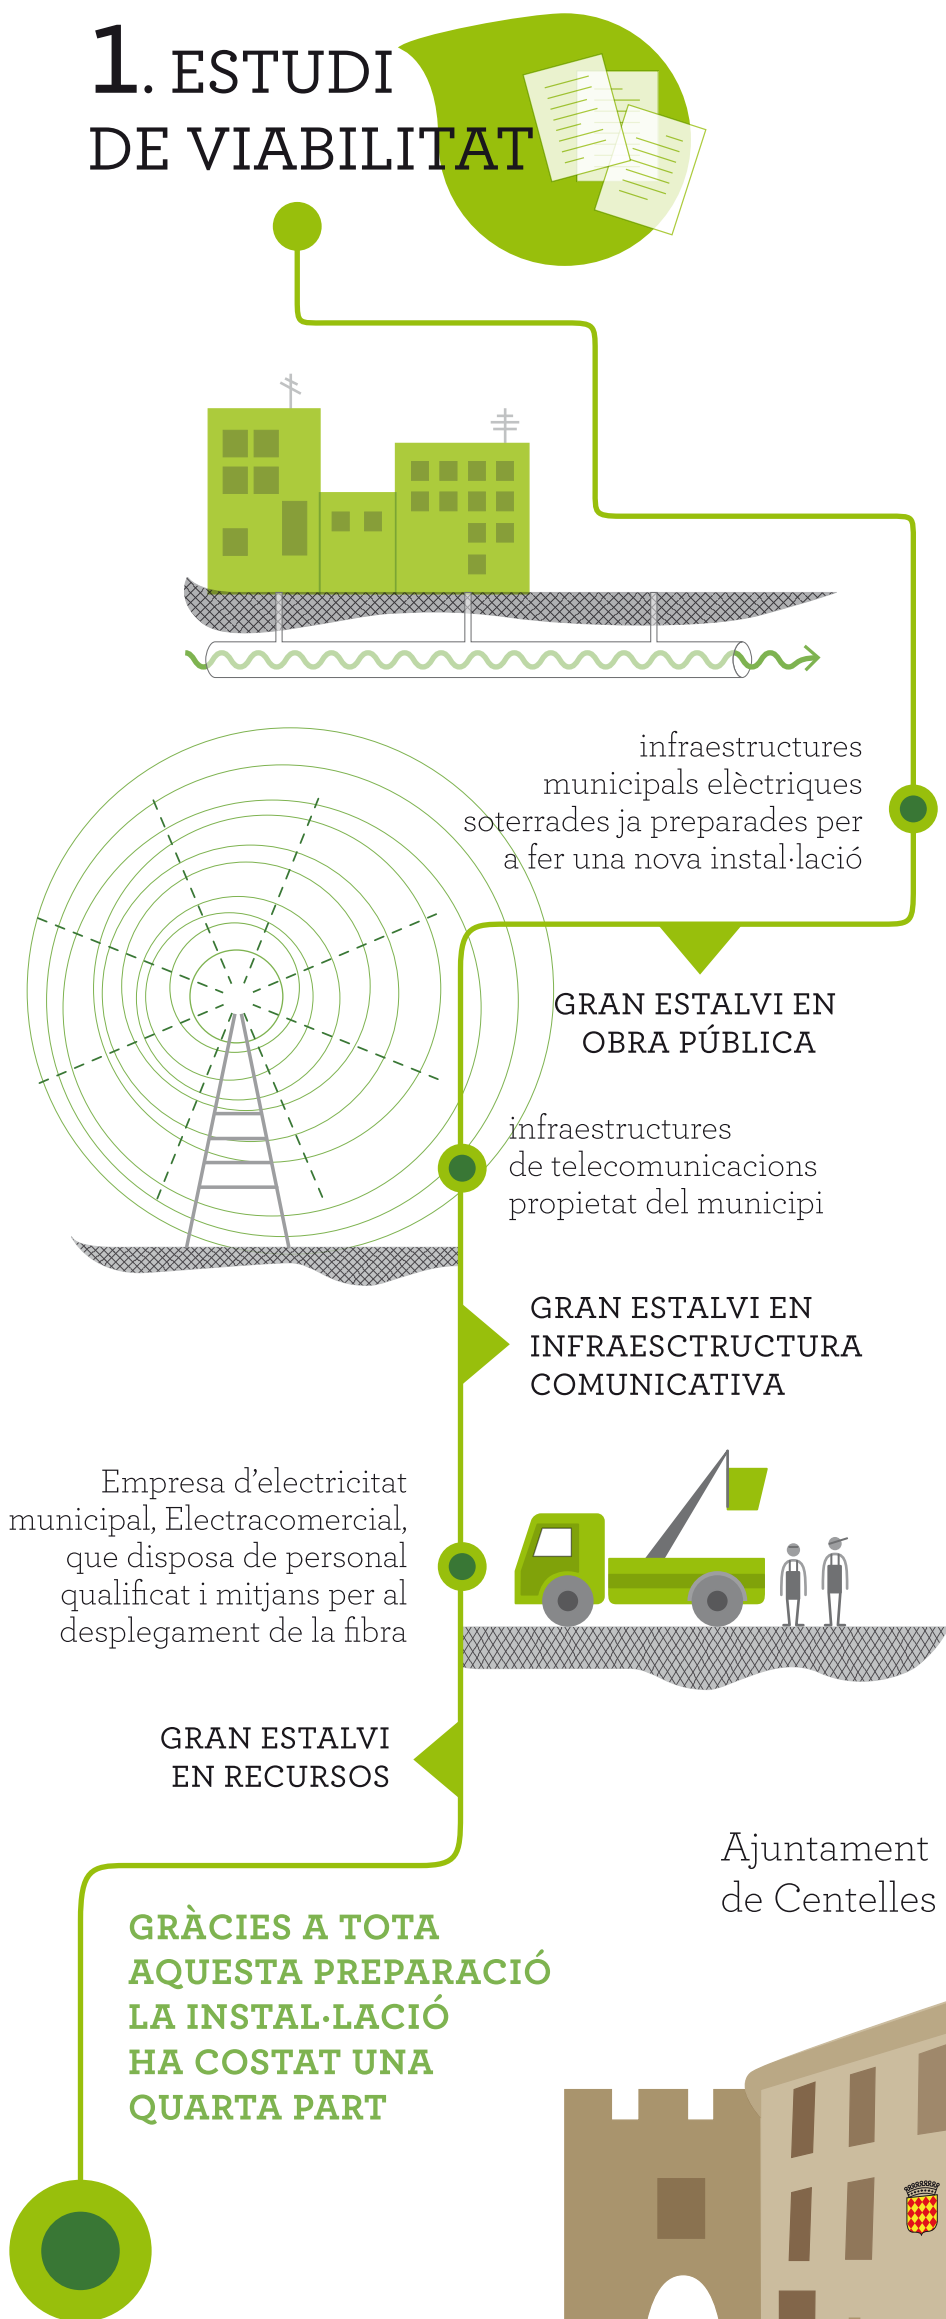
1. ESTUDI DE VIABILITAT

infraestructures municipals elèctriques soterrades ja preparades per a fer una nova instal·lació

GRAN ESTALVI EN OBRA PÚBLICA

infraestructures de telecomunicacions propietat del municipi

GRAN ESTALVI EN INFRAESCTRUCTURA COMUNICATIVA

Empresa d'electricitat municipal, Electracomercial, que disposa de personal qualificat i mitjans per al desplegament de la fibra

GRAN ESTALVI EN RECURSOS

Ajuntament de Centelles

GRÀCIES A TOTA AQUESTA PREPARACIÓ LA INSTAL·LACIÓ HA COSTAT UNA QUARTA PART